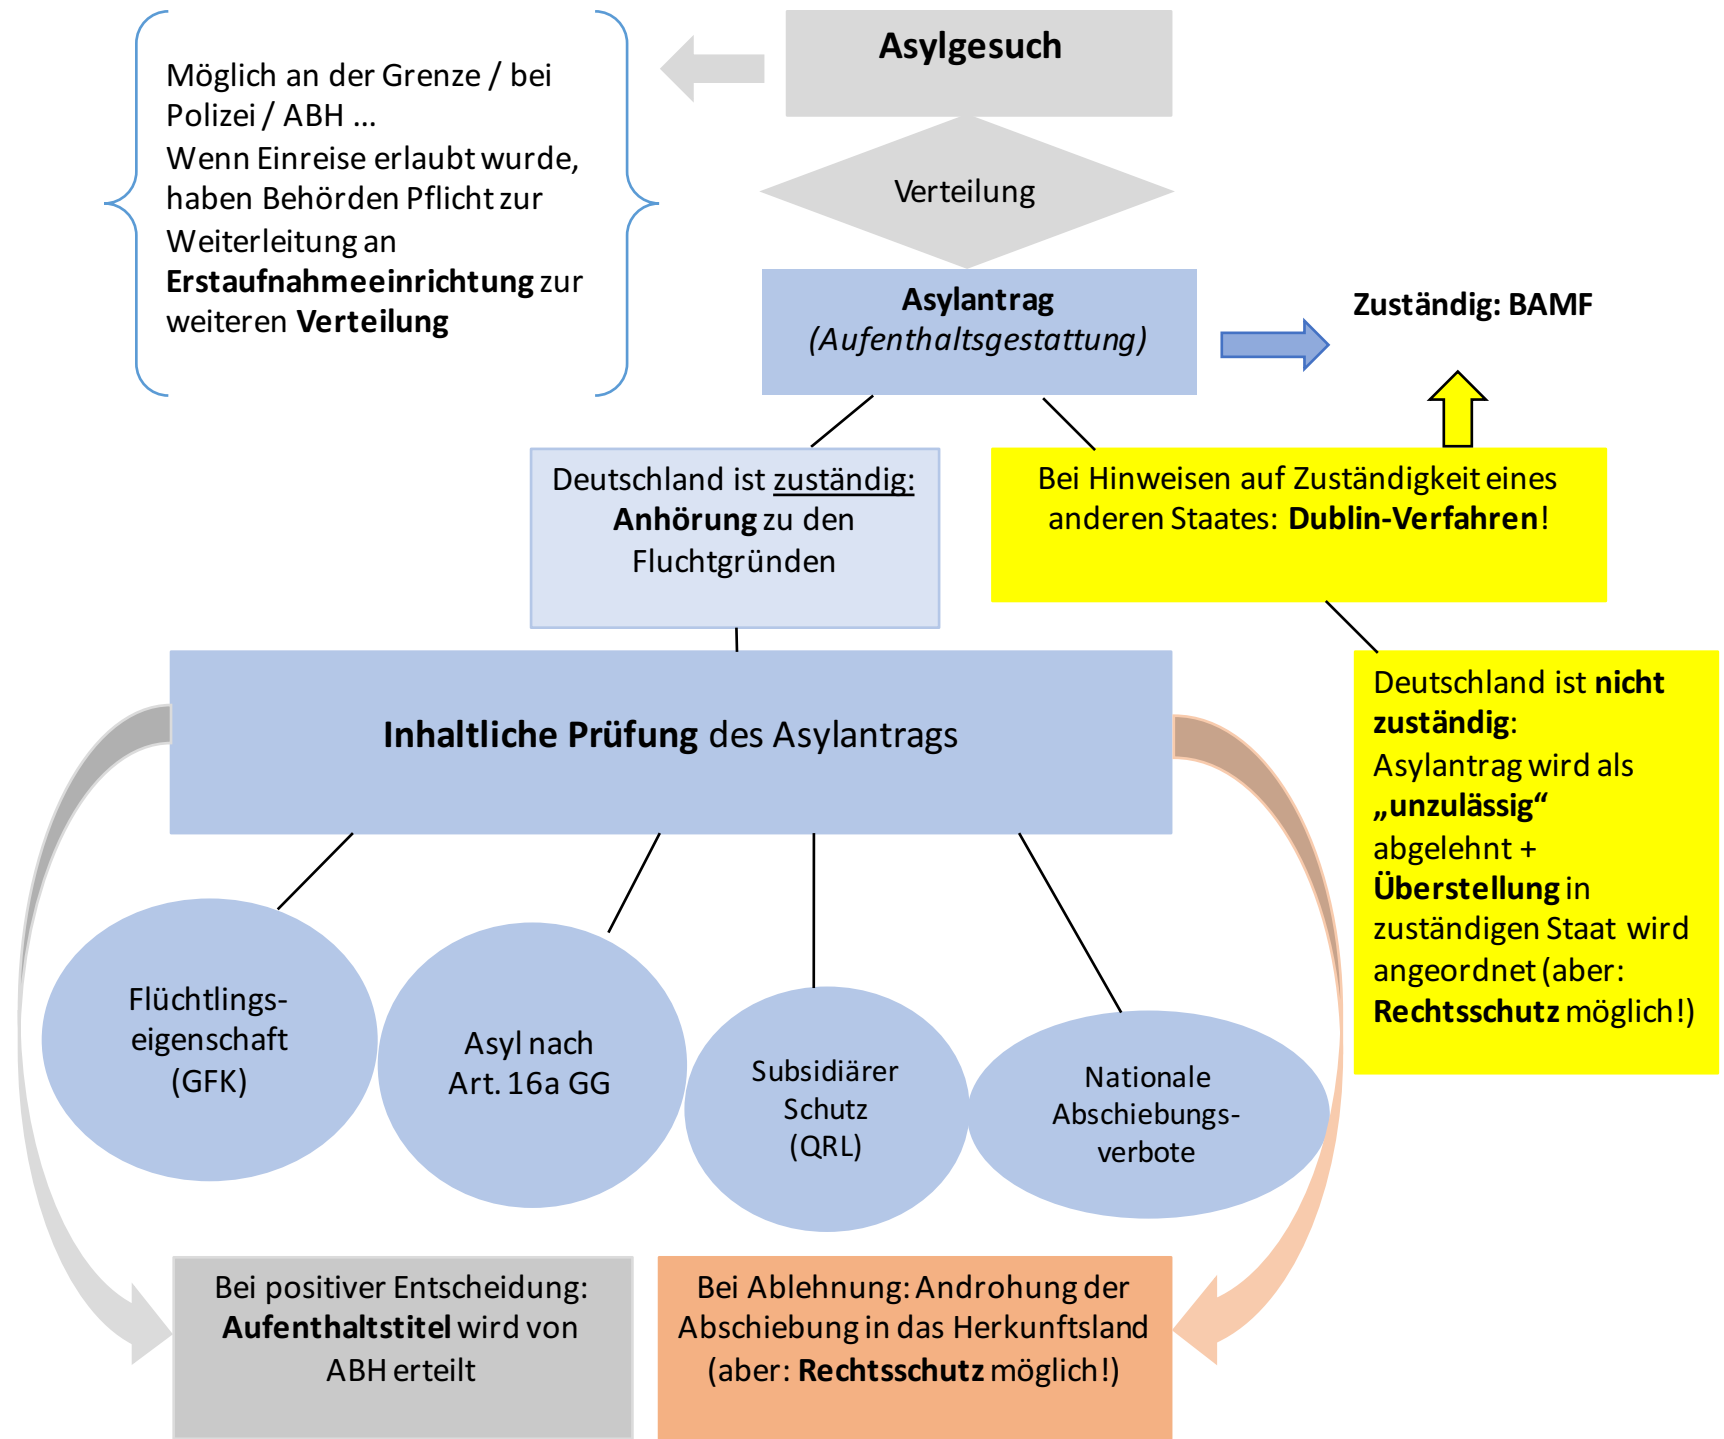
Möglich an der Grenze / bei Polizei / ABH …
Wenn Einreise erlaubt wurde, haben Behörden Pflicht zur Weiterleitung an **Erstaufnahmeeinrichtung** zur weiteren **Verteilung**

Asylgesuch

Verteilung

Asylantrag
(Aufenthaltsgestattung)

Zuständig: BAMF

Deutschland ist zuständig: Anhörung zu den Fluchtgründen

Bei Hinweisen auf Zuständigkeit eines anderen Staates: Dublin-Verfahren!

Deutschland ist nicht zuständig: Asylantrag wird als „unzulässig“ abgelehnt + Überstellung in zuständigen Staat wird angeordnet (aber: Rechtsschutz möglich!)

Inhaltliche Prüfung des Asylantrags

Flüchtlingseigenschaft (GFK)

Asyl nach Art. 16a GG

Subsidiärer Schutz (QRL)

Nationale Abschiebungsverbote

Bei positiver Entscheidung: Aufenthaltstitel wird von ABH erteilt

Bei Ablehnung: Androhung der Abschiebung in das Herkunftsland (aber: Rechtsschutz möglich!)